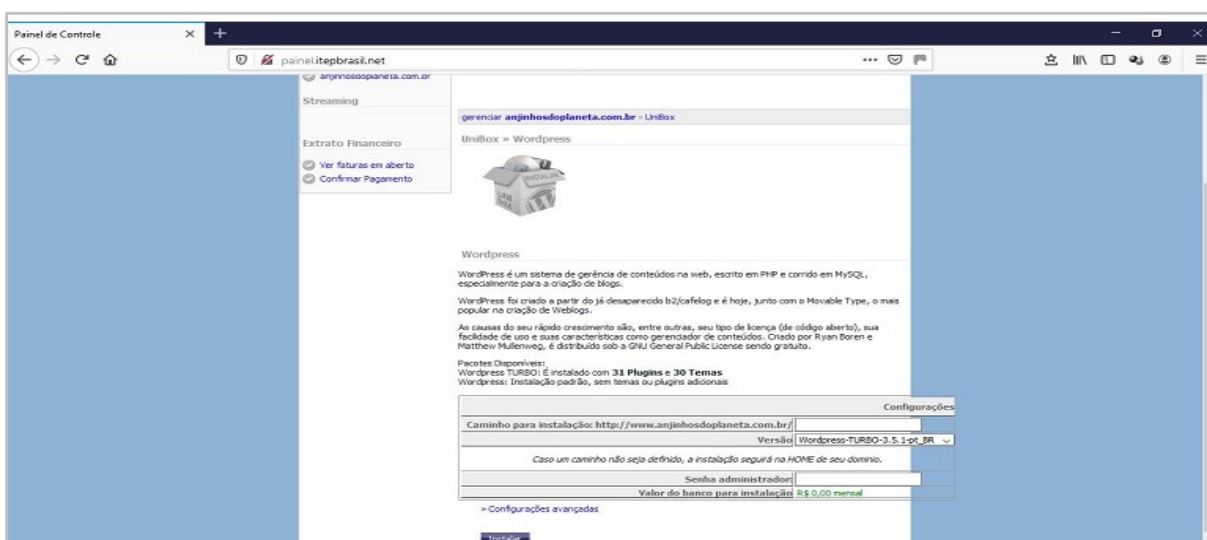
Painel de Controle

painel.itepbrasil.net

anjinhosdoplaneta.com.br

Streaming

Extrato Financeiro

Ver faturas em aberto
Confirmar Pagamento

gerenciar **anjinhosdoplaneta.com.br** » UniBox

UniBox » Wordpress

Wordpress

WordPress é um sistema de gerência de conteúdos na web, escrito em PHP e corrido em MySQL, especialmente para a criação de blogs.

WordPress foi criado a partir do já desaparecido b2/cafelog e é hoje, junto com o Movable Type, o mais popular na criação de Weblogs.

As causas do seu rápido crescimento são, entre outras, seu tipo de licença (de código aberto), sua facilidade de uso e suas características como gerenciador de conteúdos. Criado por Ryan Boren e Matthew Mullenweg, é distribuído sob a GNU General Public License sendo gratuito.

Pacotes Disponíveis:
Wordpress TURBO: É instalado com **31 Plugins** e **30 Temas**
Wordpress: Instalação padrão, sem temas ou plugins adicionais

| Configurações | |
|---|---|
| Caminho para instalação: http://www.anjinhosdoplaneta.com.br/ | |
| Versão | Wordpress-TURBO-3.5.1-pt_BR |
| Caso um caminho não seja definido, a instalação seguirá na HOME de seu domínio. | |
| Senha administrador: | |
| Valor do banco para instalação | R$ 0,00 mensal |

» Configurações avançadas

Instalar